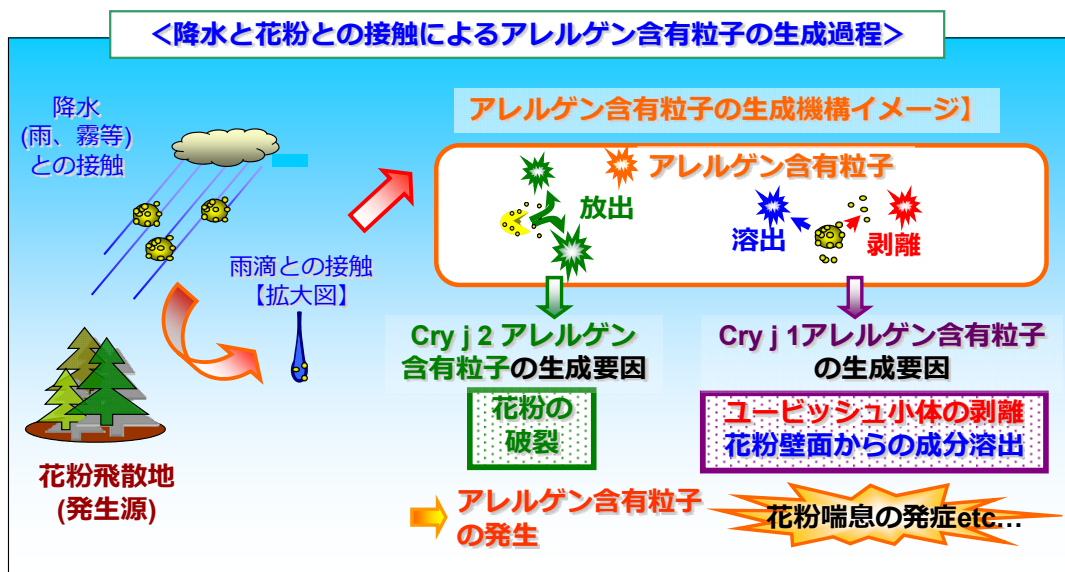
＜降水と花粉との接触によるアレルゲン含有粒子の生成過程＞

降水
(雨、霧等)
との接触

雨滴との接触
【拡大図】

花粉飛散地
(発生源)

アレルゲン含有粒子の生成機構イメージ】

アレルゲン含有粒子

放出

溶出

剥離

Cry j 2 アレルゲン含有粒子の生成要因

Cry j 1アレルゲン含有粒子の生成要因

花粉の破裂

ユービッシュ小体の剥離
花粉壁面からの成分溶出

アレルゲン含有粒子の発生

花粉喘息の発症etc…